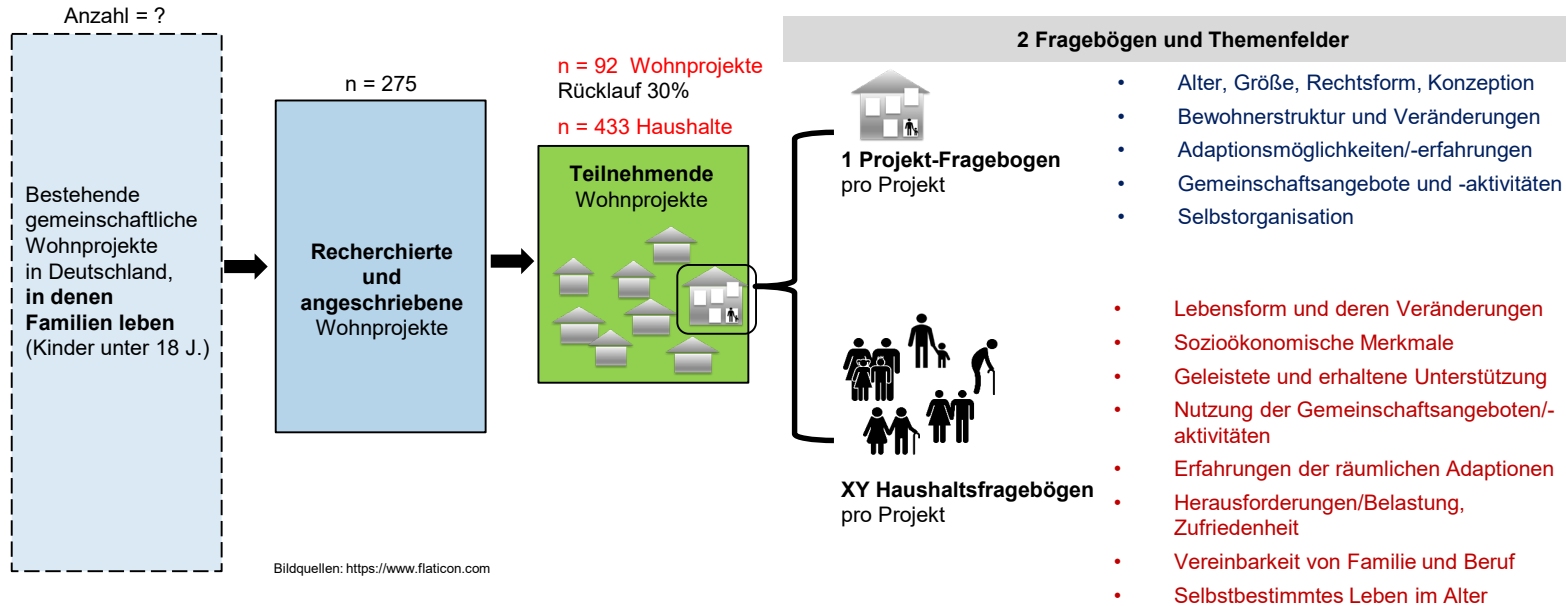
Anzahl = ?

Bestehende gemeinschaftliche Wohnprojekte in Deutschland, **in denen Familien leben** (Kinder unter 18 J.)

n = 275

**Recherchierte und angeschriebene** Wohnprojekte

n = 92 Wohnprojekte
Rücklauf 30%

n = 433 Haushalte

**Teilnehmende** Wohnprojekte

2 Fragebögen und Themenfelder

**1 Projekt-Fragebogen** pro Projekt

- Alter, Größe, Rechtsform, Konzeption
- Bewohnerstruktur und Veränderungen
- Adaptionsmöglichkeiten/-erfahrungen
- Gemeinschaftsangebote und -aktivitäten
- Selbstorganisation

**XY Haushaltsfragebögen** pro Projekt

- Lebensform und deren Veränderungen
- Sozioökonomische Merkmale
- Geleistete und erhaltene Unterstützung
- Nutzung der Gemeinschaftsangeboten/-aktivitäten
- Erfahrungen der räumlichen Adaptionen
- Herausforderungen/Belastung, Zufriedenheit
- Vereinbarkeit von Familie und Beruf
- Selbstbestimmtes Leben im Alter

Bildquellen: https://www.flaticon.com